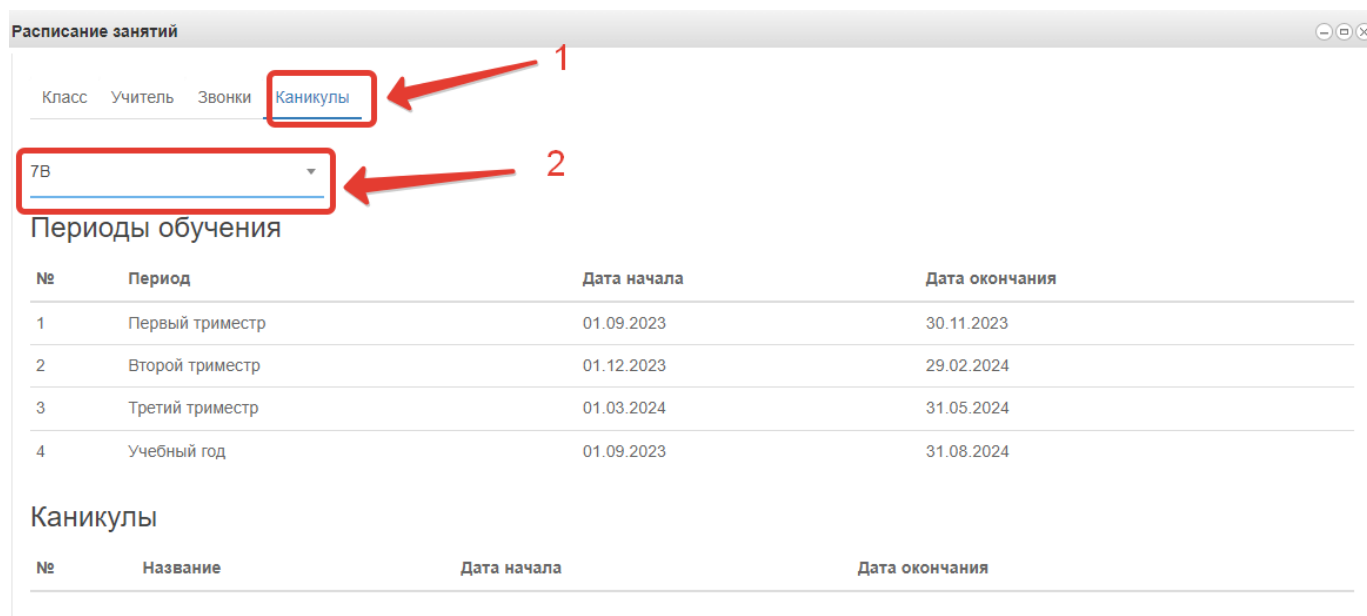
Расписание занятий

Класс Учитель Звонки Каникулы

1

7В

2

Периоды обучения

| № | Период | Дата начала | Дата окончания |
|---|---|---|---|
| 1 | Первый триместр | 01.09.2023 | 30.11.2023 |
| 2 | Второй триместр | 01.12.2023 | 29.02.2024 |
| 3 | Третий триместр | 01.03.2024 | 31.05.2024 |
| 4 | Учебный год | 01.09.2023 | 31.08.2024 |

Каникулы

| № | Название | Дата начала | Дата окончания |
|---|---|---|---|